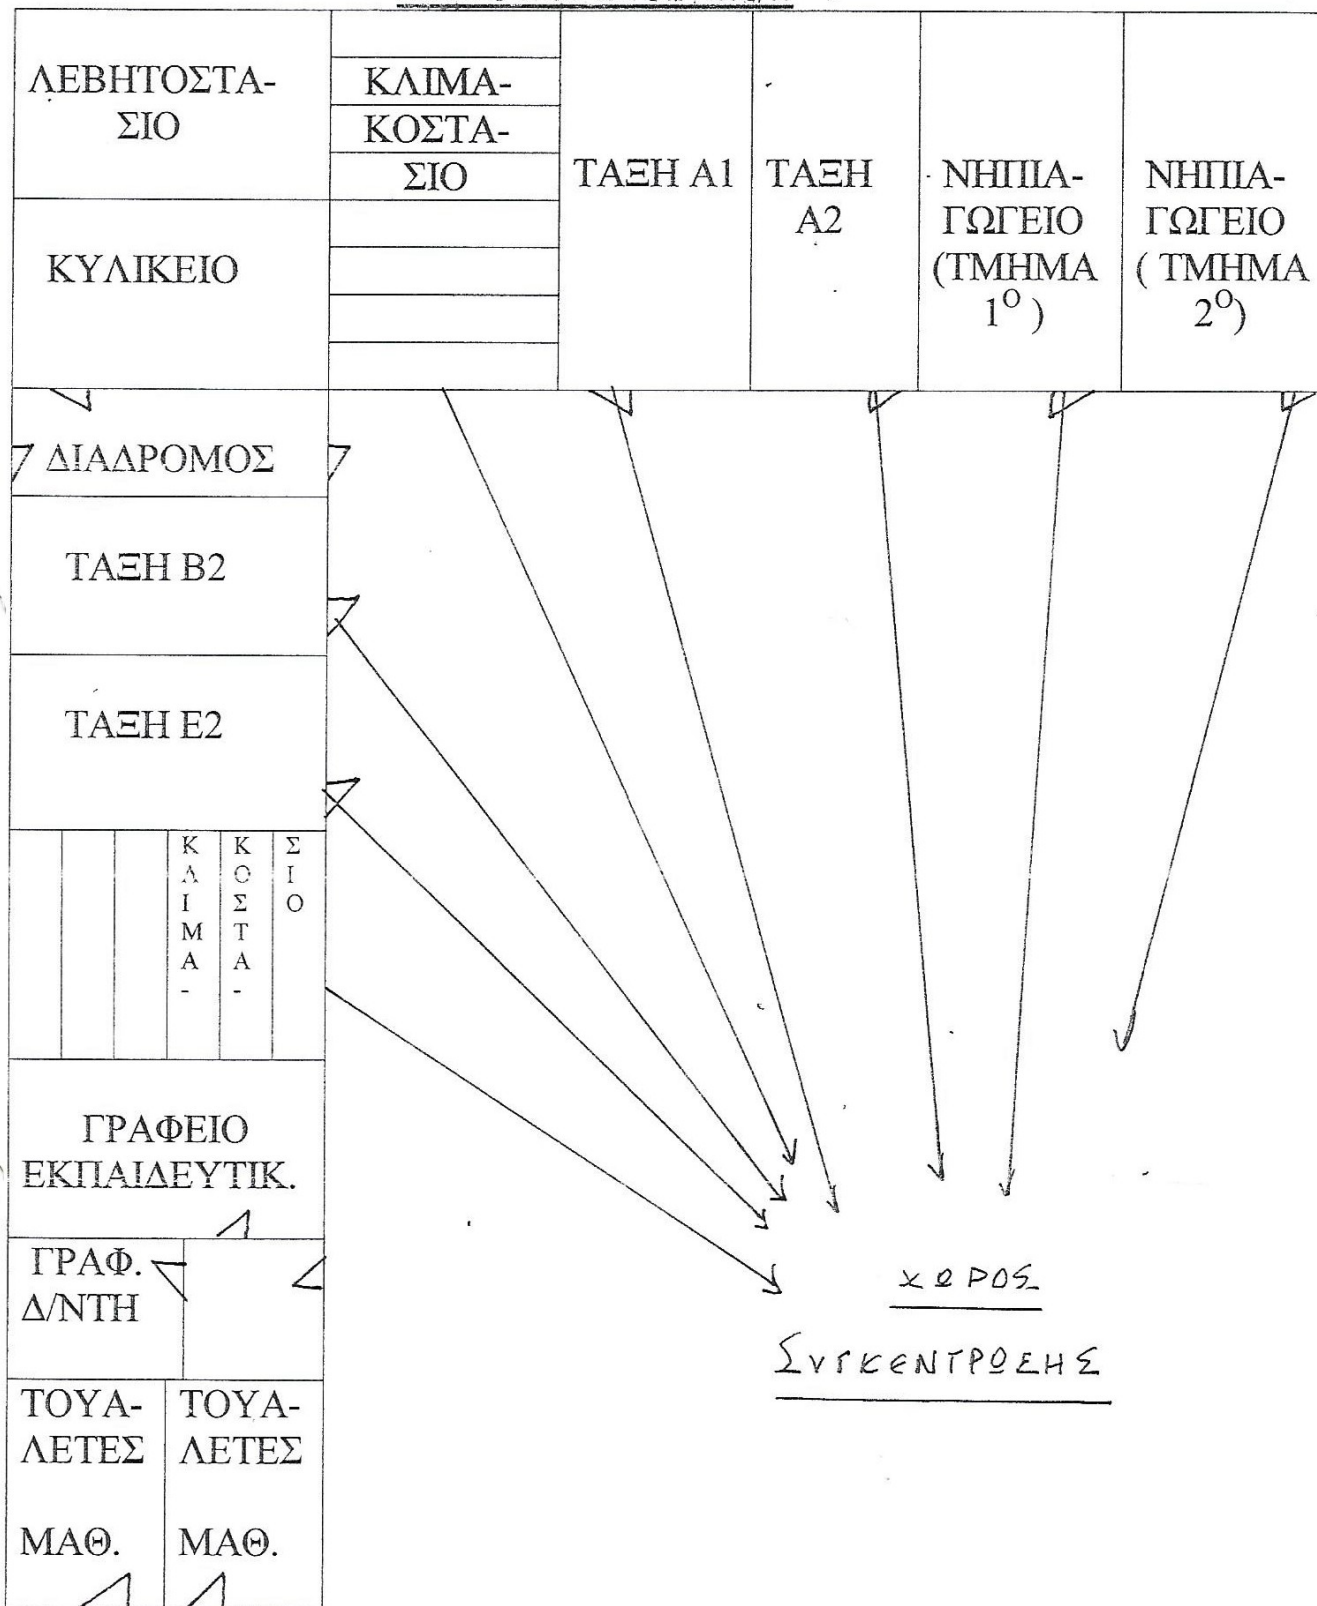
ΛΕΒΗΤΟΣΤΑΣΙΟ

ΚΛΙΜΑΚΟΣΤΑΣΙΟ

ΤΑΞΗ Α1

ΤΑΞΗ Α2

ΝΗΠΙΑΓΩΓΕΙΟ (ΤΜΗΜΑ $1^{O}$ )

ΝΗΠΙΑΓΩΓΕΙΟ ( ΤΜΗΜΑ $2^{O}$)

ΚΥΛΙΚΕΙΟ

ΔΙΑΔΡΟΜΟΣ

ΤΑΞΗ Β2

ΤΑΞΗ Ε2

ΚΛΙΜΑΚΟΣΤΑΣΙΟ

ΓΡΑΦΕΙΟ ΕΚΠΑΙΔΕΥΤΙΚ.

ΓΡΑΦ. Δ/ΝΤΗ

ΤΟΥΑΛΕΤΕΣ ΜΑΘ.

ΤΟΥΑΛΕΤΕΣ ΜΑΘ.

ΧΩΡΟΣ ΣΥΓΚΕΝΤΡΩΣΗΣ